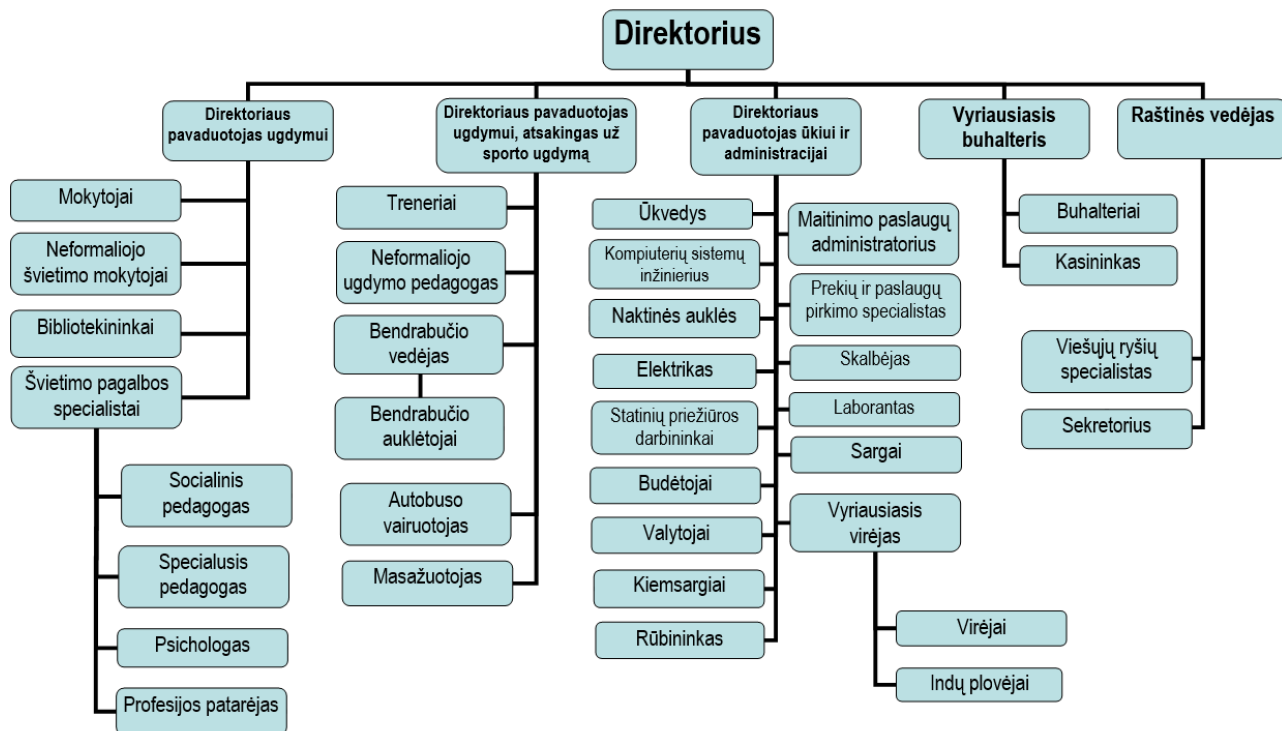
Direktorius

Direktoriaus pavaduotojas ugdymui

Mokytojai

Neformaliojo švietimo mokytojai

Bibliotekininkai

Švietimo pagalbos specialistai

Socialinis pedagogas

Specialusis pedagogas

Psichologas

Profesijos patarėjas

Direktoriaus pavaduotojas ugdymui, atsakingas už sporto ugdymą

Treneriai

Neformaliojo ugdymo pedagogas

Bendrabučio vedėjas

Bendrabučio auklėtojai

Autobuso vairuotojas

Masažuotojas

Direktoriaus pavaduotojas ūkiui ir administracijai

Ūkvedys

Kompiuterių sistemų inžinierius

Naktinės auklės

Elektrikas

Statinių priežiūros darbininkai

Budėtojai

Valytojai

Kiemsargiai

Rūbininkas

Maitinimo paslaugų administratorius

Prekių ir paslaugų pirkimo specialistas

Skalbėjas

Laborantas

Sargai

Vyriausiasis virėjas

Virėjai

Indų plovėjai

Vyriausiasis buhalteris

Buhalteriai

Kasininkas

Raštinės vedėjas

Viešųjų ryšių specialistas

Sekretorius